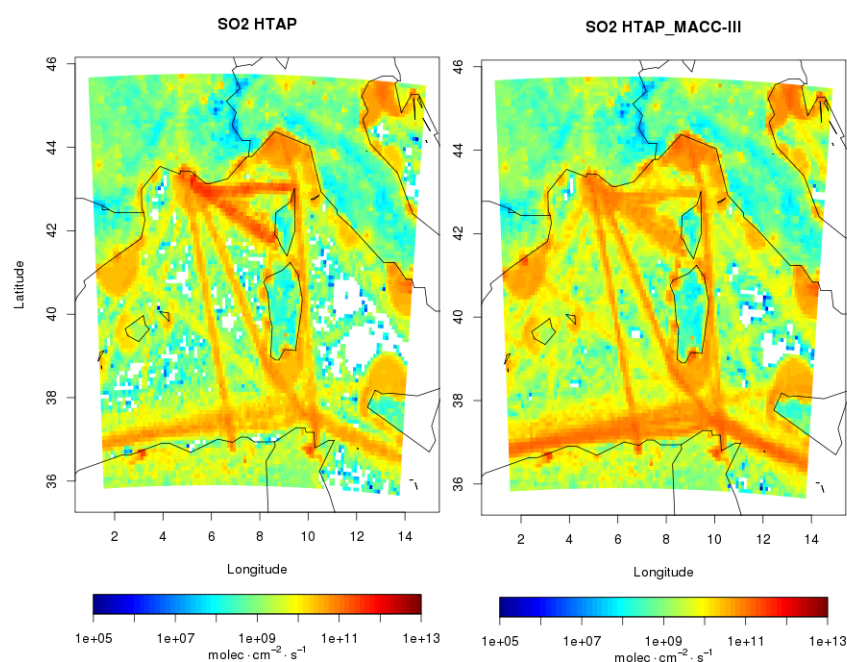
SO2 HTAP

Latitude

46
44
42
40
38
36

2 4 6 8 10 12 14

Longitude

1e+05 1e+07 1e+09 1e+11 1e+13

molec $\cdot$ cm$^{-2}$ $\cdot$ s$^{-1}$

SO2 HTAP_MACC-III

46
44
42
40
38
36

2 4 6 8 10 12 14

Longitude

1e+05 1e+07 1e+09 1e+11 1e+13

molec $\cdot$ cm$^{-2}$ $\cdot$ s$^{-1}$